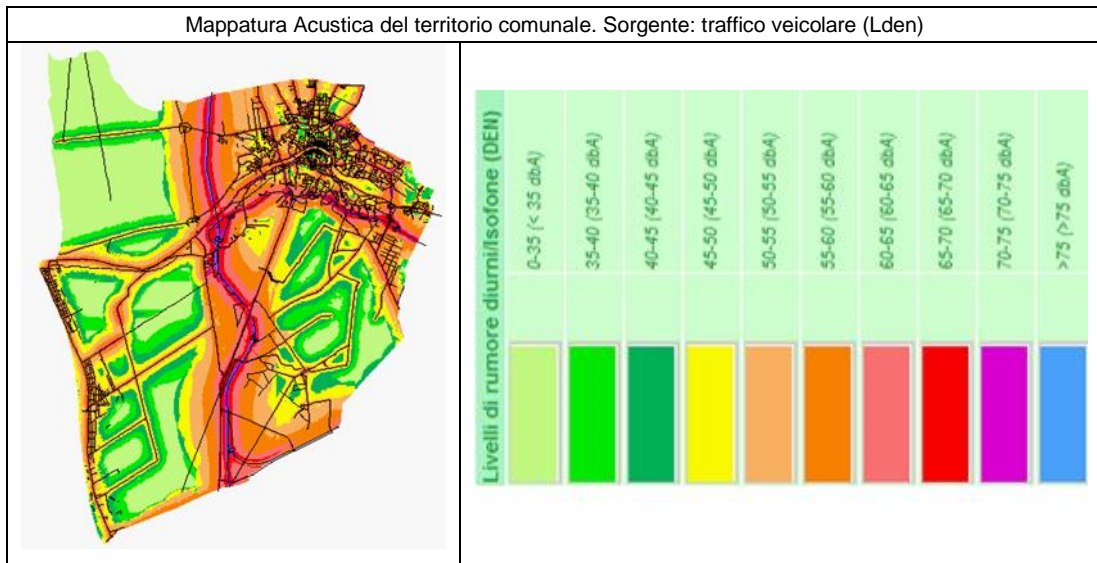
Mappatura Acustica del territorio comunale. Sorgente: traffico veicolare (Lden)

Livelli di rumore diurni/Isofone (DEN)

0-35 (< 35 dbA)
35-40 (35-40 dbA)
40-45 (40-45 dbA)
45-50 (45-50 dbA)
50-55 (50-55 dbA)
55-60 (55-60 dbA)
60-65 (60-65 dbA)
65-70 (65-70 dbA)
70-75 (70-75 dbA)
>75 (>75 dbA)